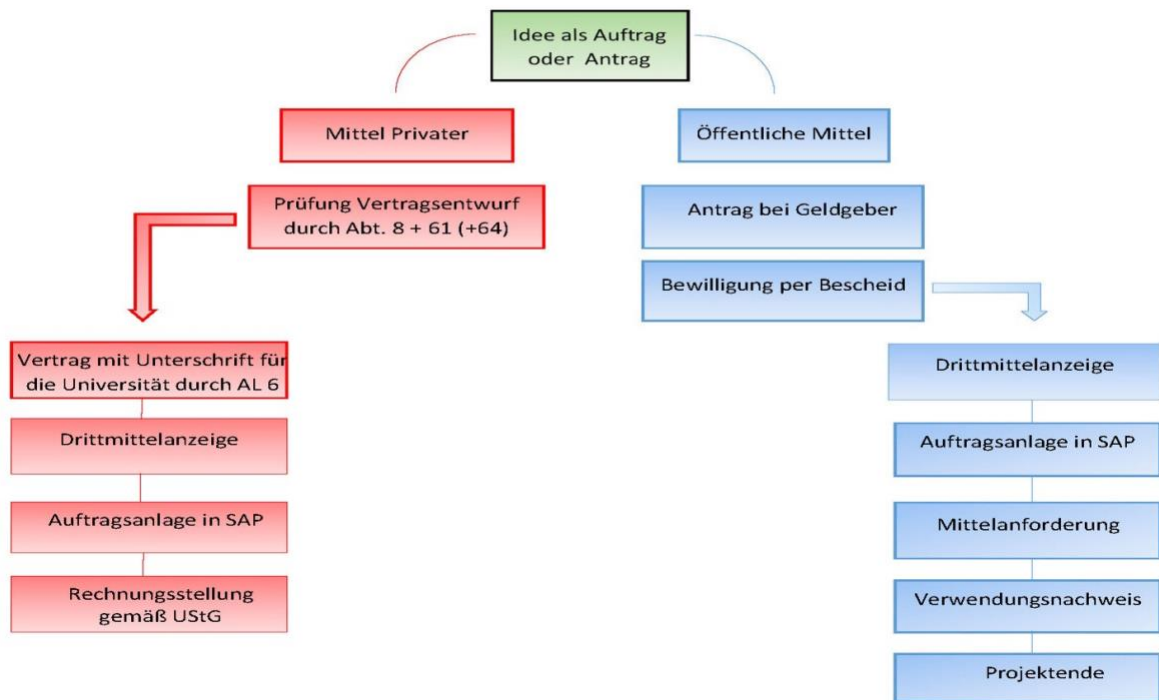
Idee als Auftrag oder Antrag

Mittel Privater

Prüfung Vertragsentwurf durch Abt. 8 + 61 (+64)

Vertrag mit Unterschrift für die Universität durch AL 6

Drittmittelanzeige

Auftragsanlage in SAP

Rechnungsstellung gemäß UStG

Öffentliche Mittel

Antrag bei Geldgeber

Bewilligung per Bescheid

Drittmittelanzeige

Auftragsanlage in SAP

Mittelanforderung

Verwendungsnachweis

Projektende